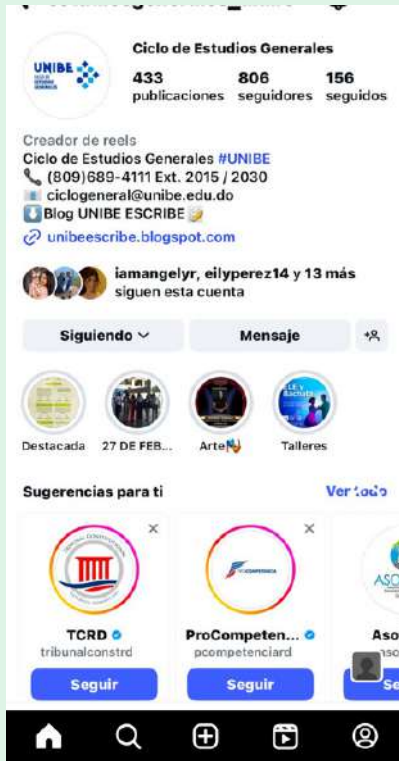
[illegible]

UNIBE

Ciclo de Estudios Generales

433 publicaciones
806 seguidores
156 seguidos

Creador de reels
Ciclo de Estudios Generales #UNIBE
📞 (809)689-4111 Ext. 2015 / 2030
ciclogeneral@unibe.edu.do
Blog UNIBE ESCRIBE
unibeescribe.blogspot.com

iamangelyr, eilyperez14 y 13 más siguen esta cuenta

Siguiendo
Mensaje

Destacada
27 DE FEB...
Arte
Talleres

Sugerencias para ti
Ver todo

TCRD
tribunalconstrd
Seguir

ProCompeten...
pcompetenciard
Seguir

Aso
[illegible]
Se